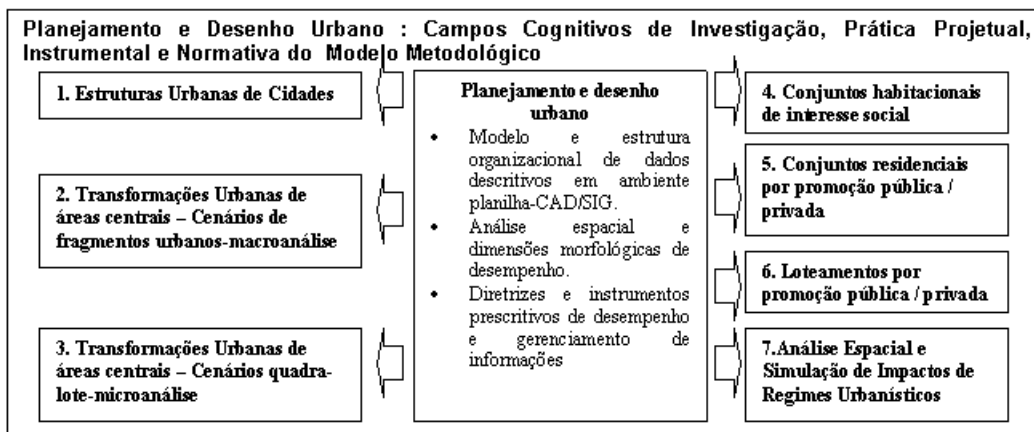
Planejamento e Desenho Urbano : Campos Cognitivos de Investigação, Prática Projetual, Instrumental e Normativa do Modelo Metodológico

1. Estruturas Urbanas de Cidades

2. Transformações Urbanas de áreas centrais – Cenários de fragmentos urbanos-macroanálise

3. Transformações Urbanas de áreas centrais – Cenários quadra-lote-microanálise

Planejamento e desenho urbano

- Modelo e estrutura organizacional de dados descritivos em ambiente planilha-CAD/SIG.
- Análise espacial e dimensões morfológicas de desempenho.
- Diretrizes e instrumentos prescritivos de desempenho e gerenciamento de informações

4. Conjuntos habitacionais de interesse social

5. Conjuntos residenciais por promoção pública / privada

6. Loteamentos por promoção pública / privada

7.Análise Espacial e Simulação de Impactos de Regimes Urbanísticos